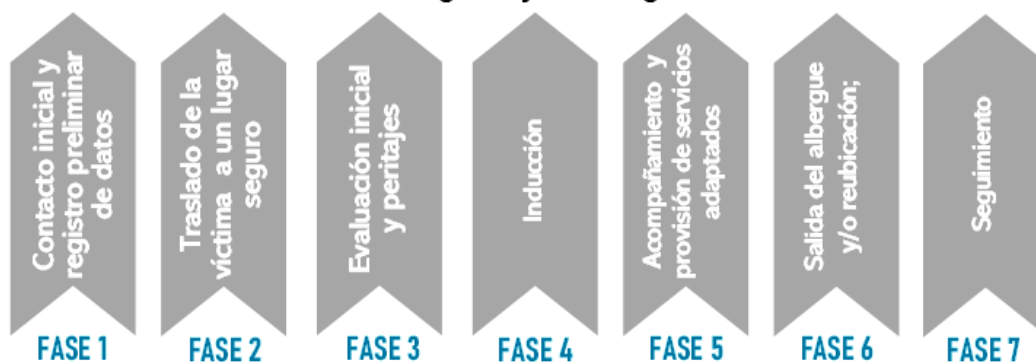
Contacto inicial y registro preliminar de datos
FASE 1

Traslado de la víctima a un lugar seguro
FASE 2

Evaluación inicial y peritajes
FASE 3

Inducción
FASE 4

Acompañamiento y provisión de servicios adaptados
FASE 5

Salida del albergue y/o reubicación;
FASE 6

Seguimiento
FASE 7